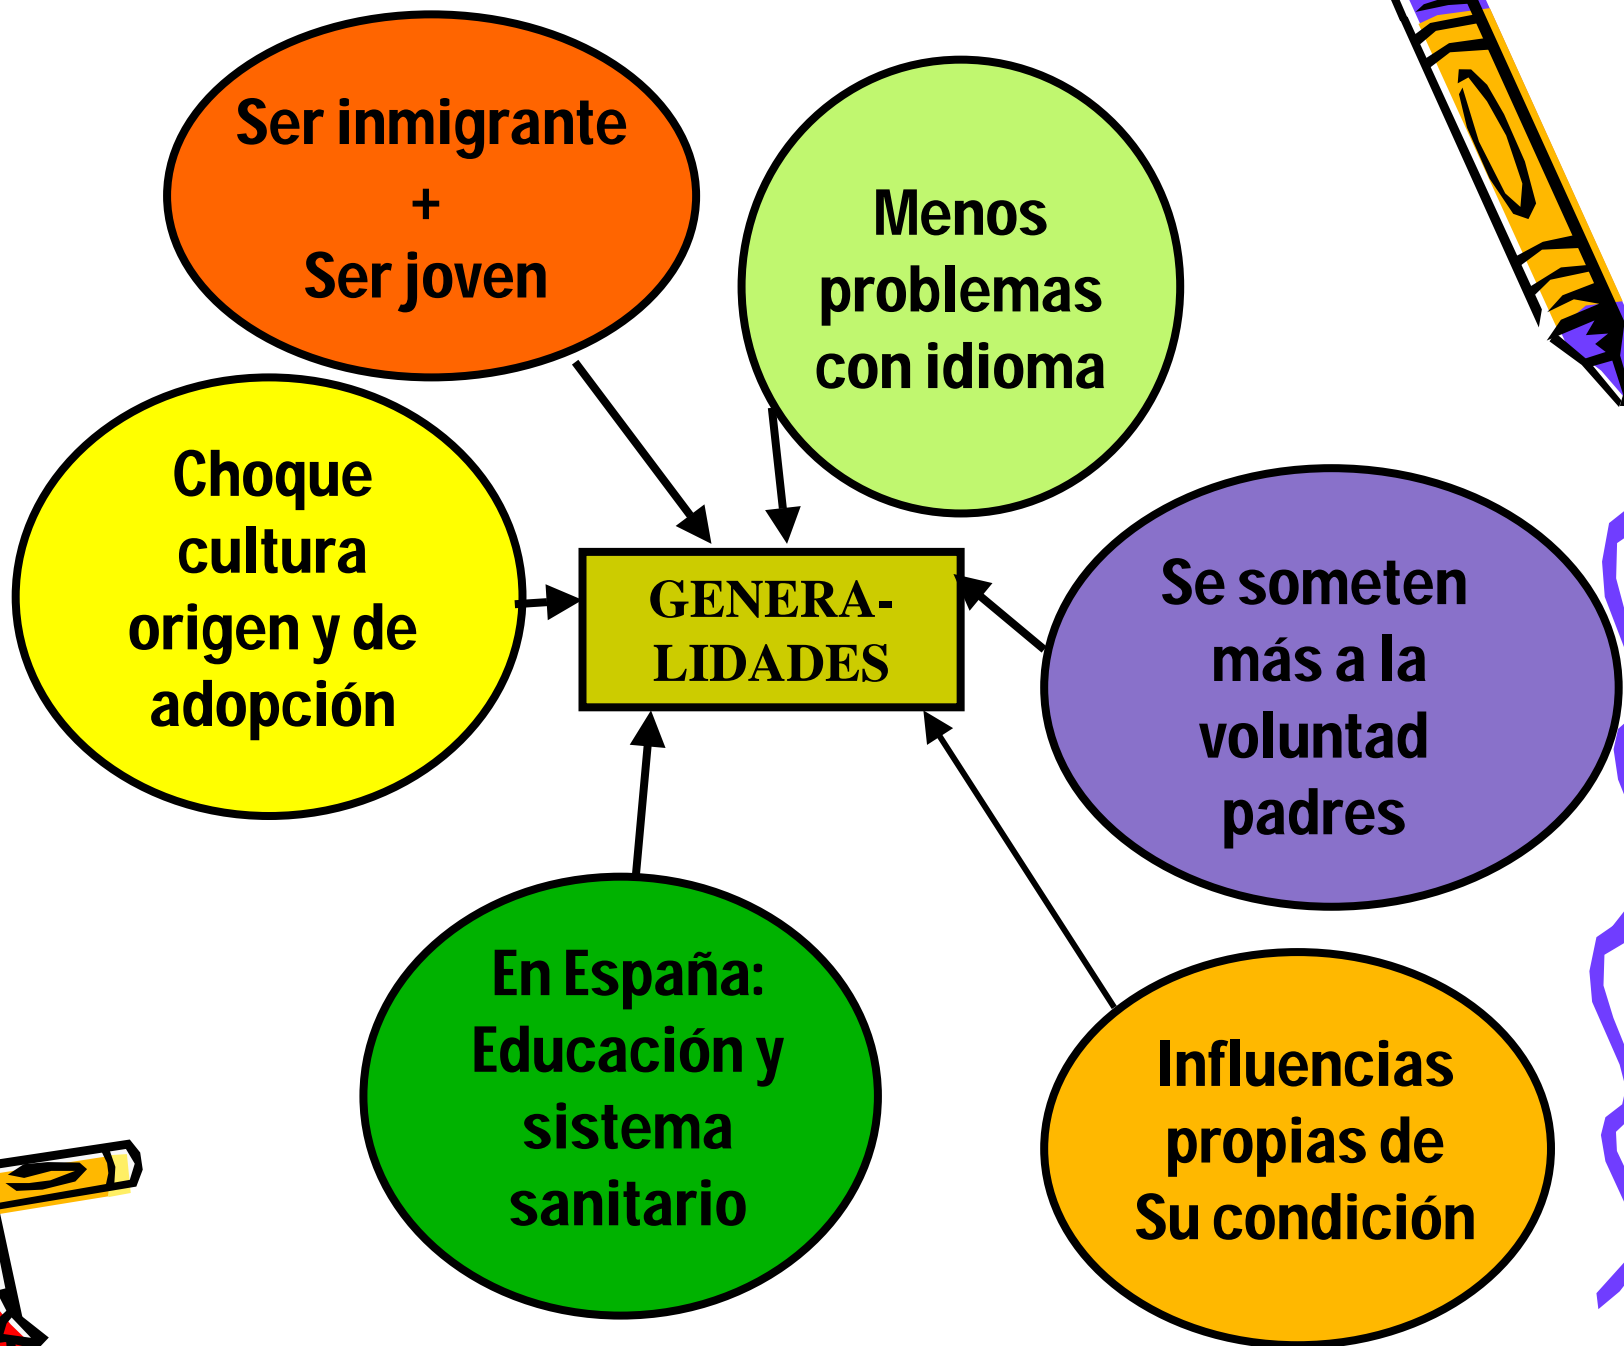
Ser inmigrante
+
Ser joven

Menos problemas con idioma

Choque cultura origen y de adopción

GENERALIDADES

Se someten más a la voluntad padres

En España: Educación y sistema sanitario

Influencias propias de Su condición